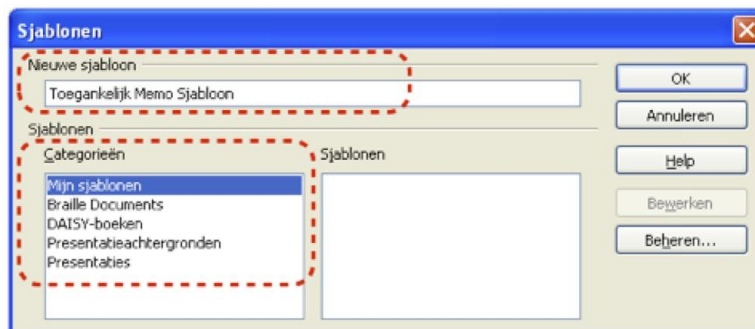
Sjablonen

Nieuwe sjabloon

Toegankelijk Memo Sjabloon

Sjablonen

Categorieën

Mijn sjablonen
Braille Documents
DAISY-boeken
Presentatieachtergronden
Presentaties

Sjablonen

OK

Annuleren

Help

Bewerken

Beheren...